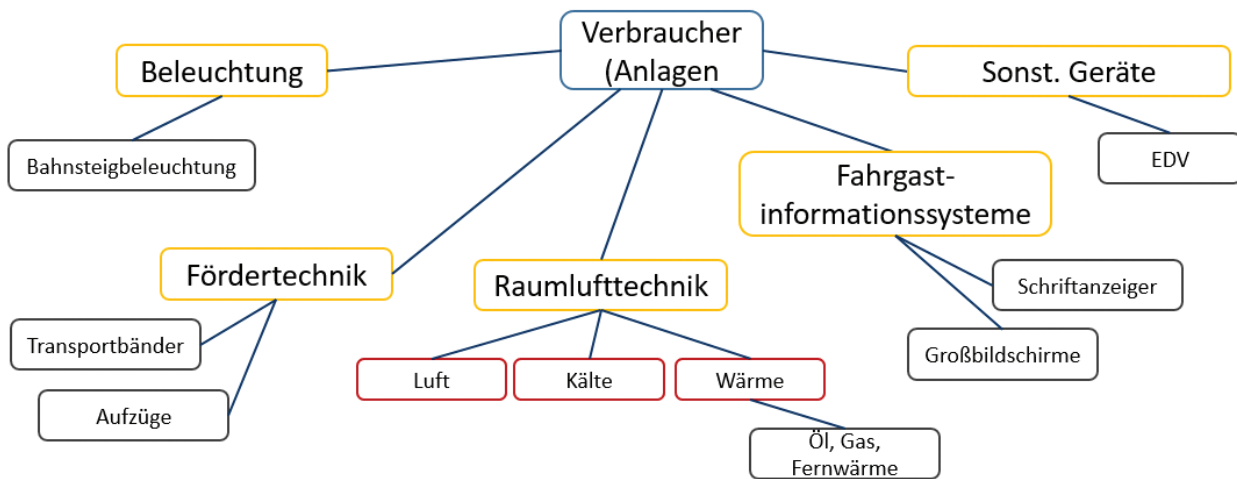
Verbraucher (Anlagen

Beleuchtung

Bahnsteigbeleuchtung

Sonst. Geräte

EDV

Fahrgastinformationssysteme

Schriftanzeiger

Großbildschirme

Fördertechnik

Transportbänder

Aufzüge

Raumlufttechnik

Luft

Kälte

Wärme

Öl, Gas, Fernwärme